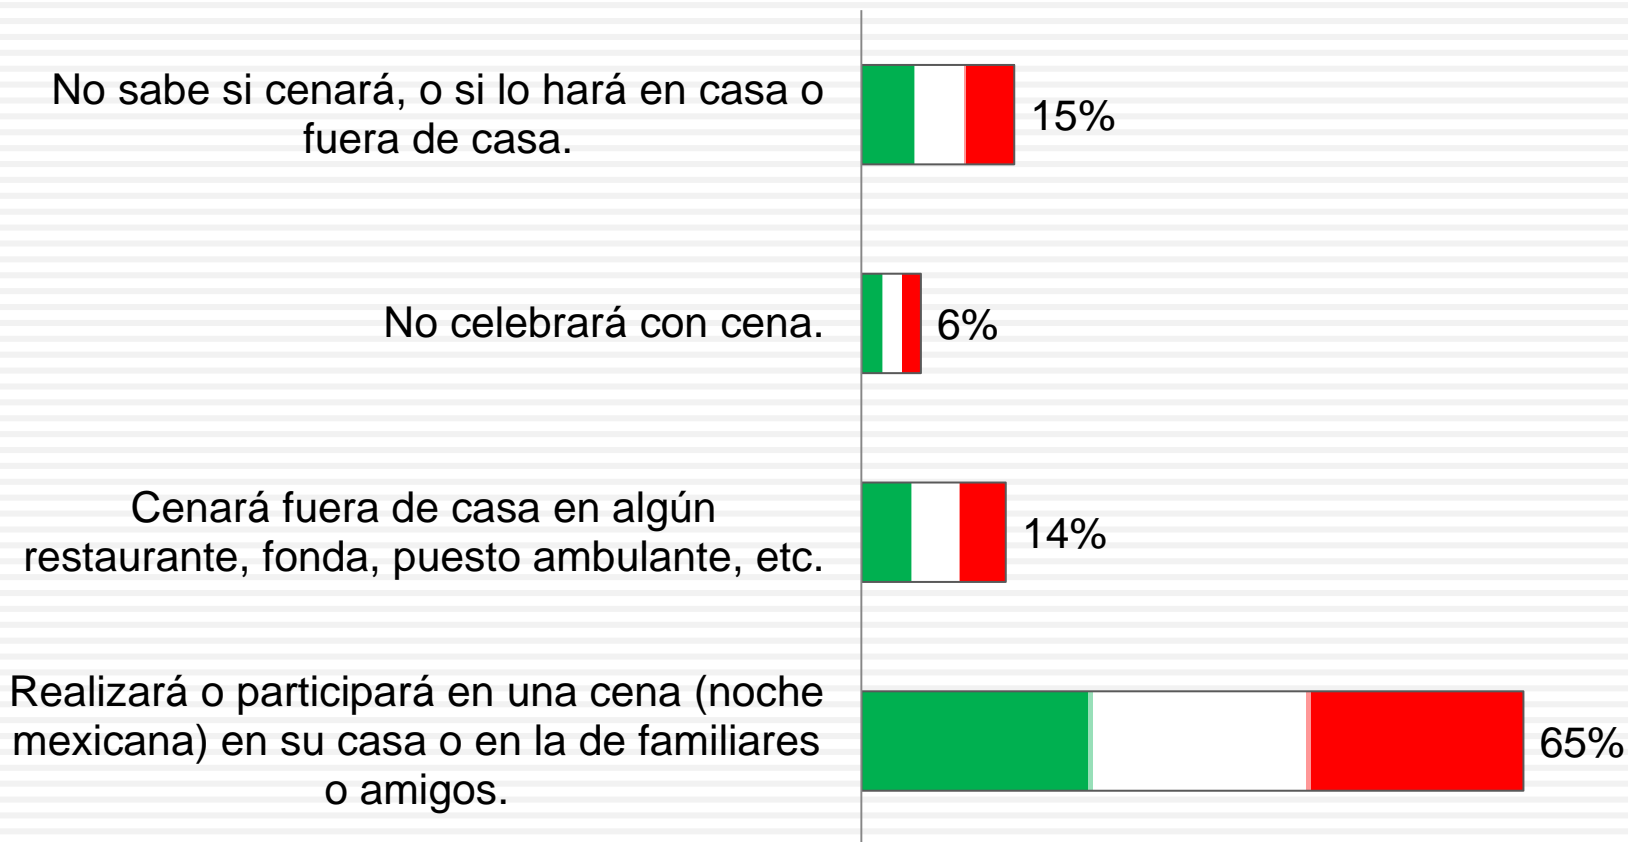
No sabe si cenará, o si lo hará en casa o fuera de casa.

15%

No celebrará con cena.

6%

Cenará fuera de casa en algún restaurante, fonda, puesto ambulante, etc.

14%

Realizará o participará en una cena (noche mexicana) en su casa o en la de familiares o amigos.

65%